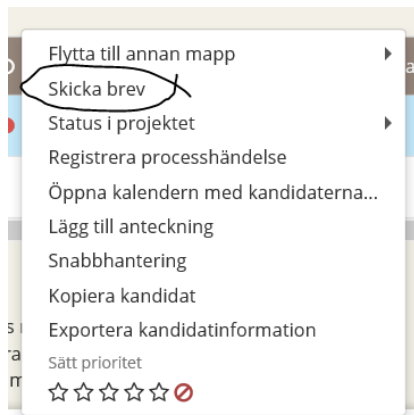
Flytta till annan mapp
Skicka brev
Status i projektet
Registrera processhändelse
Öppna kalendern med kandidaterna...
Lägg till anteckning
Snabbhantering
Kopiera kandidat
Exportera kandidatinformation
Sätt prioritet
☆☆☆☆☆⊘